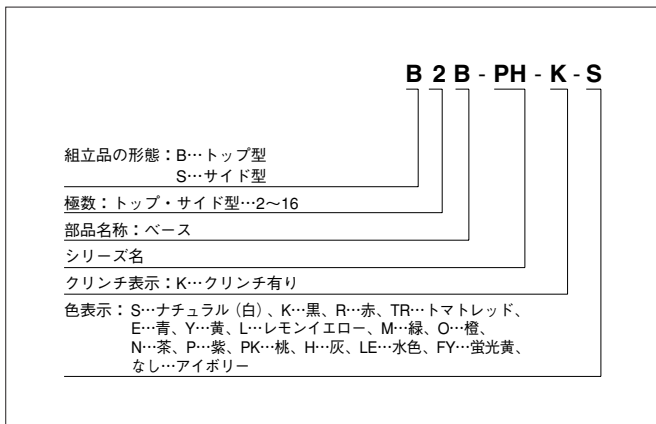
B 2 B - PH - K - S

組立品の形態：B…トップ型
S…サイド型

極数：トップ・サイド型…2～16

部品名称：ベース

シリーズ名

クリンチ表示：K…クリンチ有り

色表示：S…ナチュラル（白）、K…黒、R…赤、TR…トマトレッド、E…青、Y…黄、L…レモンイエロー、M…緑、O…橙、N…茶、P…紫、PK…桃、H…灰、LE…水色、FY…蛍光黄、なし…アイボリー